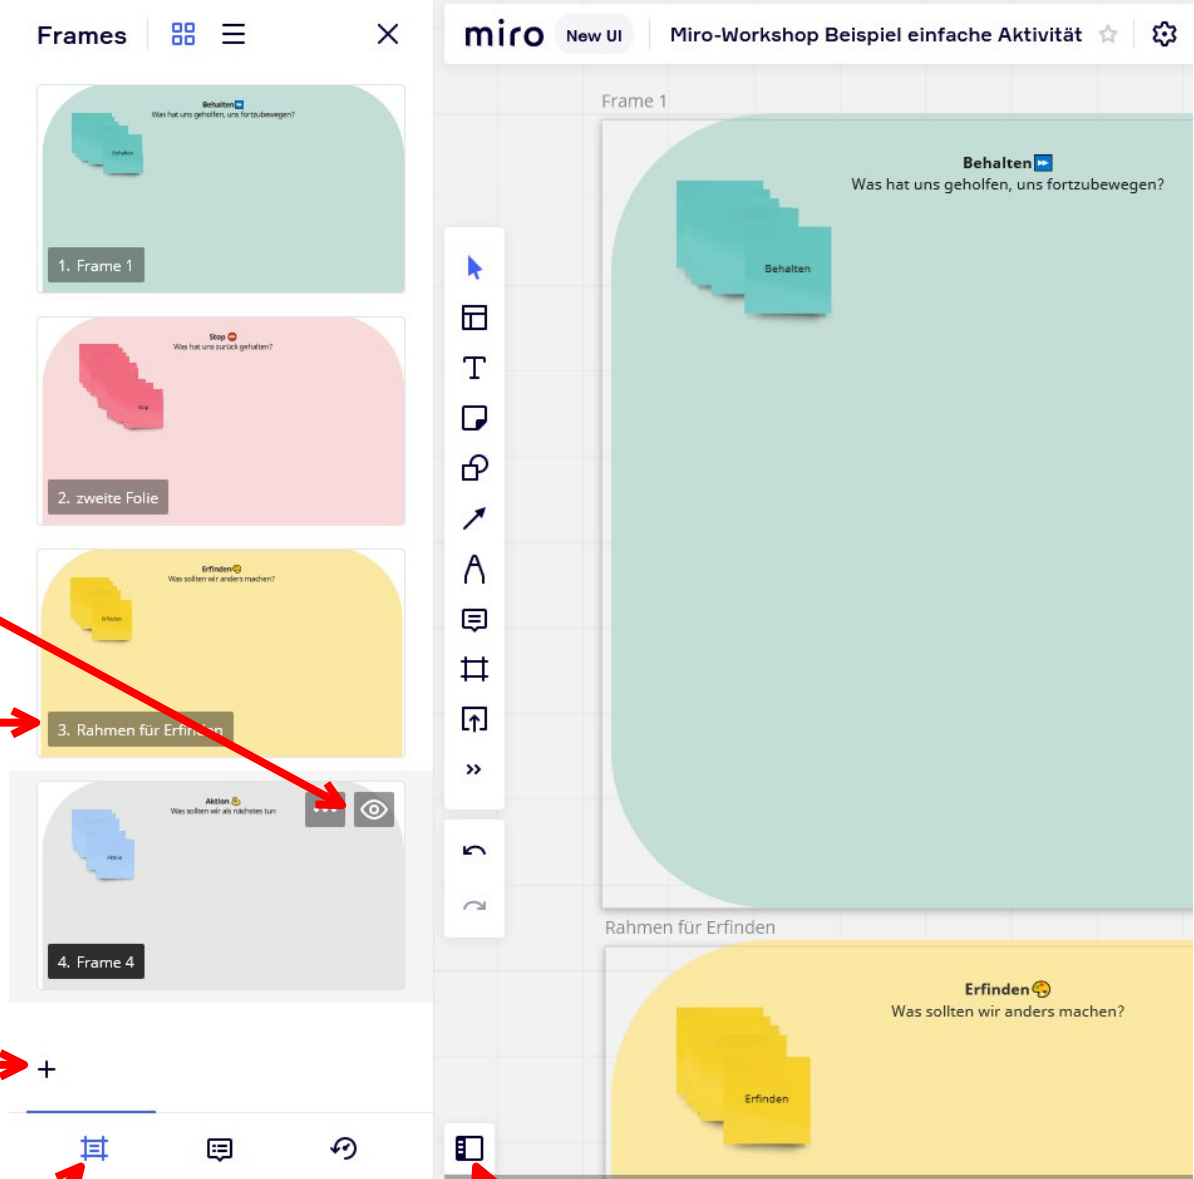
Frames

Behalten
Was hat uns geholfen, uns fortzubewegen?
Behalten
1. Frame 1

Stop
Was hat uns zurück gehalten?
Stop
2. zweite Folie

Erfinden
Was sollten wir anders machen?
Erfinden
3. Rahmen für Erfinden

Aktion
Was sollten wir als nächstes tun
Aktion
4. Frame 4

+

miro New UI Miro-Workshop Beispiel einfache Aktivität

Frame 1

Behalten
Was hat uns geholfen, uns fortzubewegen?
Behalten

Rahmen für Erfinden

Erfinden
Was sollten wir anders machen?
Erfinden